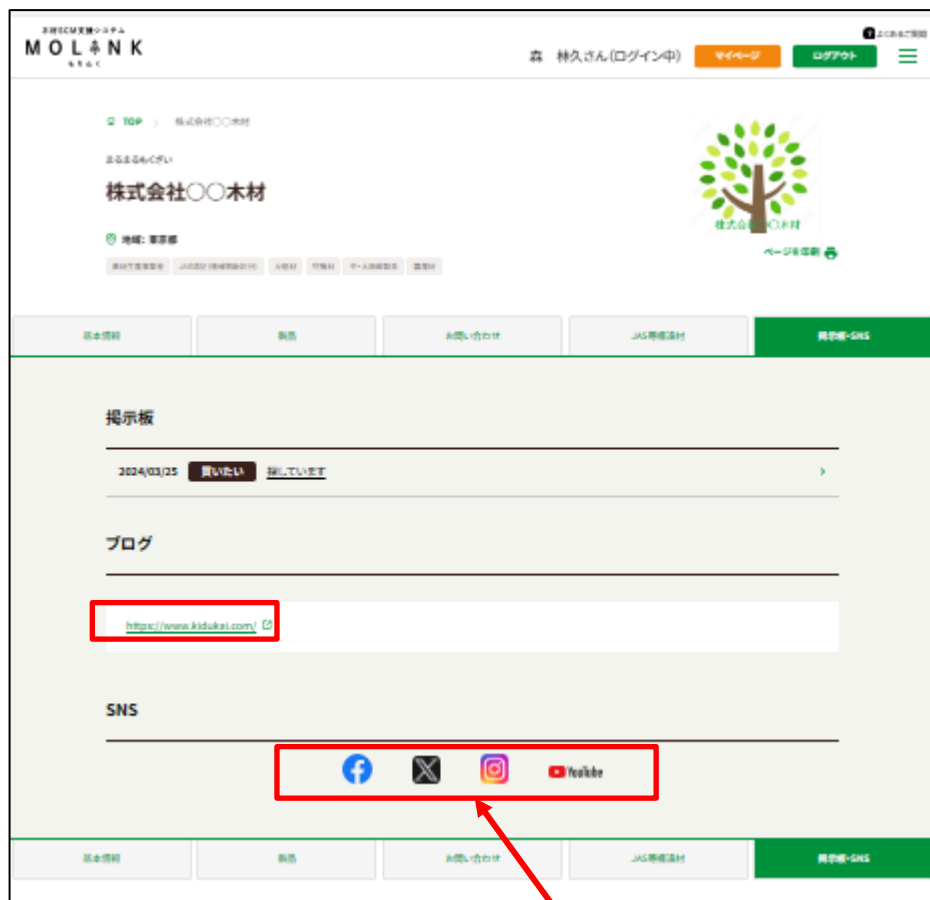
木材SCM支援システム
MOLINK
もりんく

よくあるご質問

森 林久さん(ログイン中) マイページ ログアウト

TOP > 株式会社〇〇木材

まるまるもくざい
株式会社〇〇木材

地域: 東京都

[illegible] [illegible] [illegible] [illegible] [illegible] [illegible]

株式会社〇〇木材

ページを印刷

基本情報 | 製品 | お問い合わせ | JAS等級活材 | 掲示板・SNS

掲示板

2024/03/25 買いたい 探しています

ブログ

https://www.kidukai.com/

SNS

YouTube

基本情報 | 製品 | お問い合わせ | JAS等級活材 | 掲示板・SNS